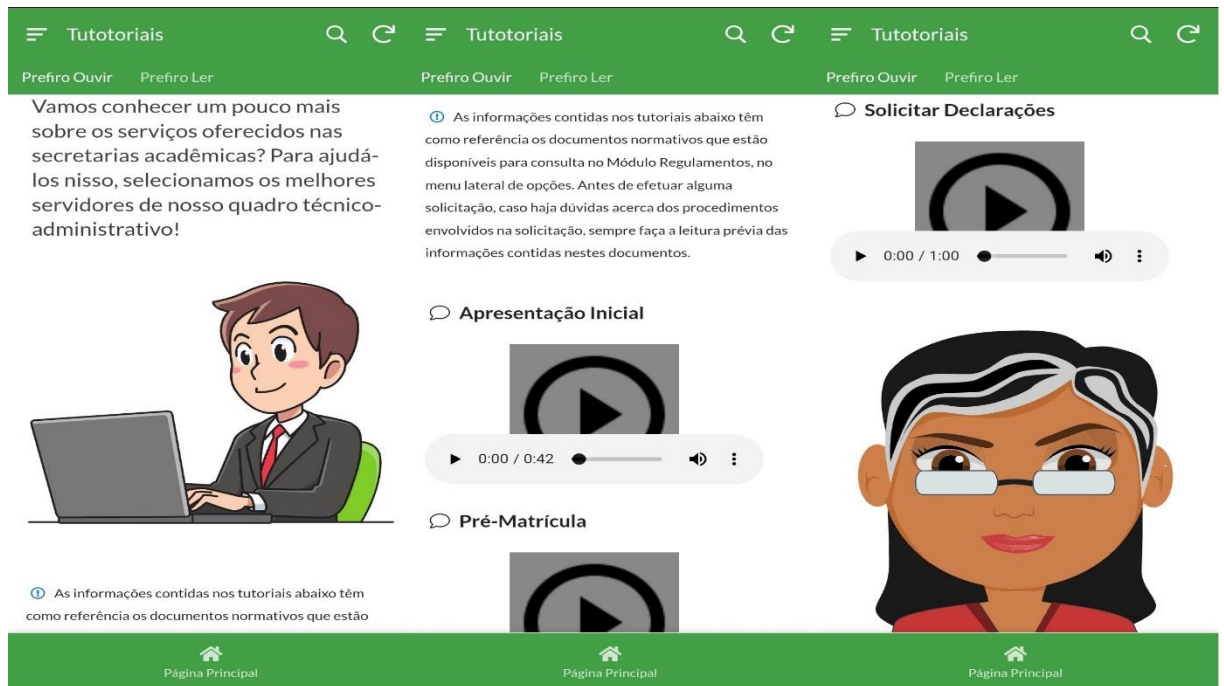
Tutotoriais

Prefiro Ouvir Prefiro Ler

Vamos conhecer um pouco mais sobre os serviços oferecidos nas secretarias acadêmicas? Para ajudá-los nisso, selecionamos os melhores servidores de nosso quadro técnico-administrativo!

As informações contidas nos tutoriais abaixo têm como referência os documentos normativos que estão

Página Principal

Tutotoriais

Prefiro Ouvir Prefiro Ler

As informações contidas nos tutoriais abaixo têm como referência os documentos normativos que estão disponíveis para consulta no Módulo Regulamentos, no menu lateral de opções. Antes de efetuar alguma solicitação, caso haja dúvidas acerca dos procedimentos envolvidos na solicitação, sempre faça a leitura prévia das informações contidas nestes documentos.

Apresentação Inicial

0:00 / 0:42

Pré-Matrícula

Página Principal

Tutotoriais

Prefiro Ouvir Prefiro Ler

Solicitar Declarações

0:00 / 1:00

Página Principal